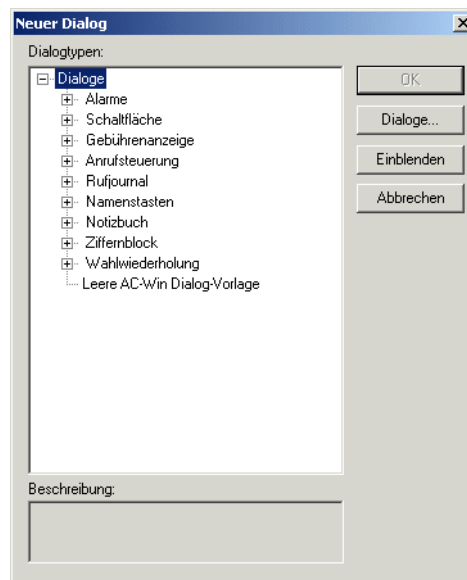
Neuer Dialog

Dialogtypen:

Dialoge
Alarme
Schaltfläche
Gebührenanzeige
Anrufsteuerung
Rufjournal
Namenstasten
Notizbuch
Ziffernblock
Wahlwiederholung
Leere AC-Win Dialog-Vorlage

OK
Dialoge...
Einblenden
Abbrechen

Beschreibung: